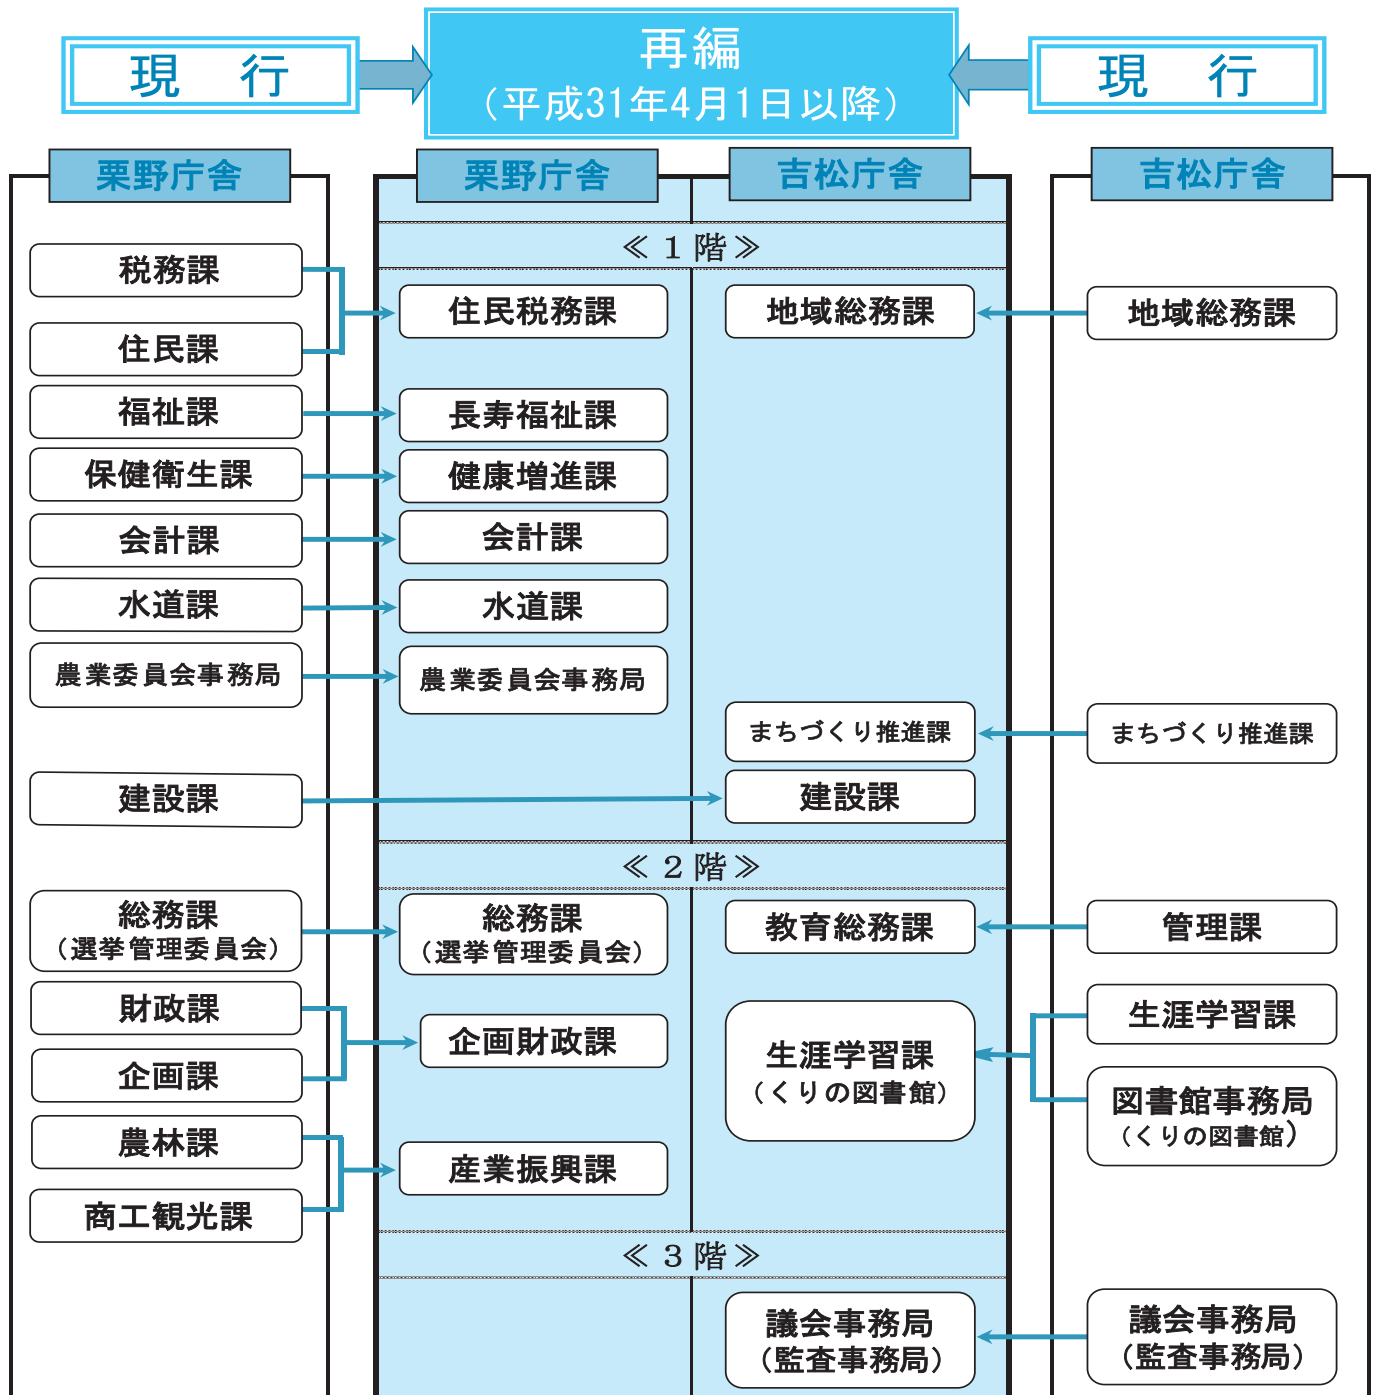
現 行

再編
（平成31年4月1日以降）

現 行

栗野庁舎

栗野庁舎

吉松庁舎

吉松庁舎

≪ 1 階 ≫

税務課

住民課

住民税務課

地域総務課

地域総務課

福祉課

長寿福祉課

保健衛生課

健康増進課

会計課

会計課

水道課

水道課

農業委員会事務局

農業委員会事務局

まちづくり推進課

まちづくり推進課

建設課

建設課

≪ 2 階 ≫

総務課
（選挙管理委員会）

総務課
（選挙管理委員会）

教育総務課

管理課

財政課

企画課

企画財政課

生涯学習課
（くりの図書館）

生涯学習課

図書館事務局
（くりの図書館）

農林課

商工観光課

産業振興課

≪ 3 階 ≫

議会事務局
（監査事務局）

議会事務局
（監査事務局）